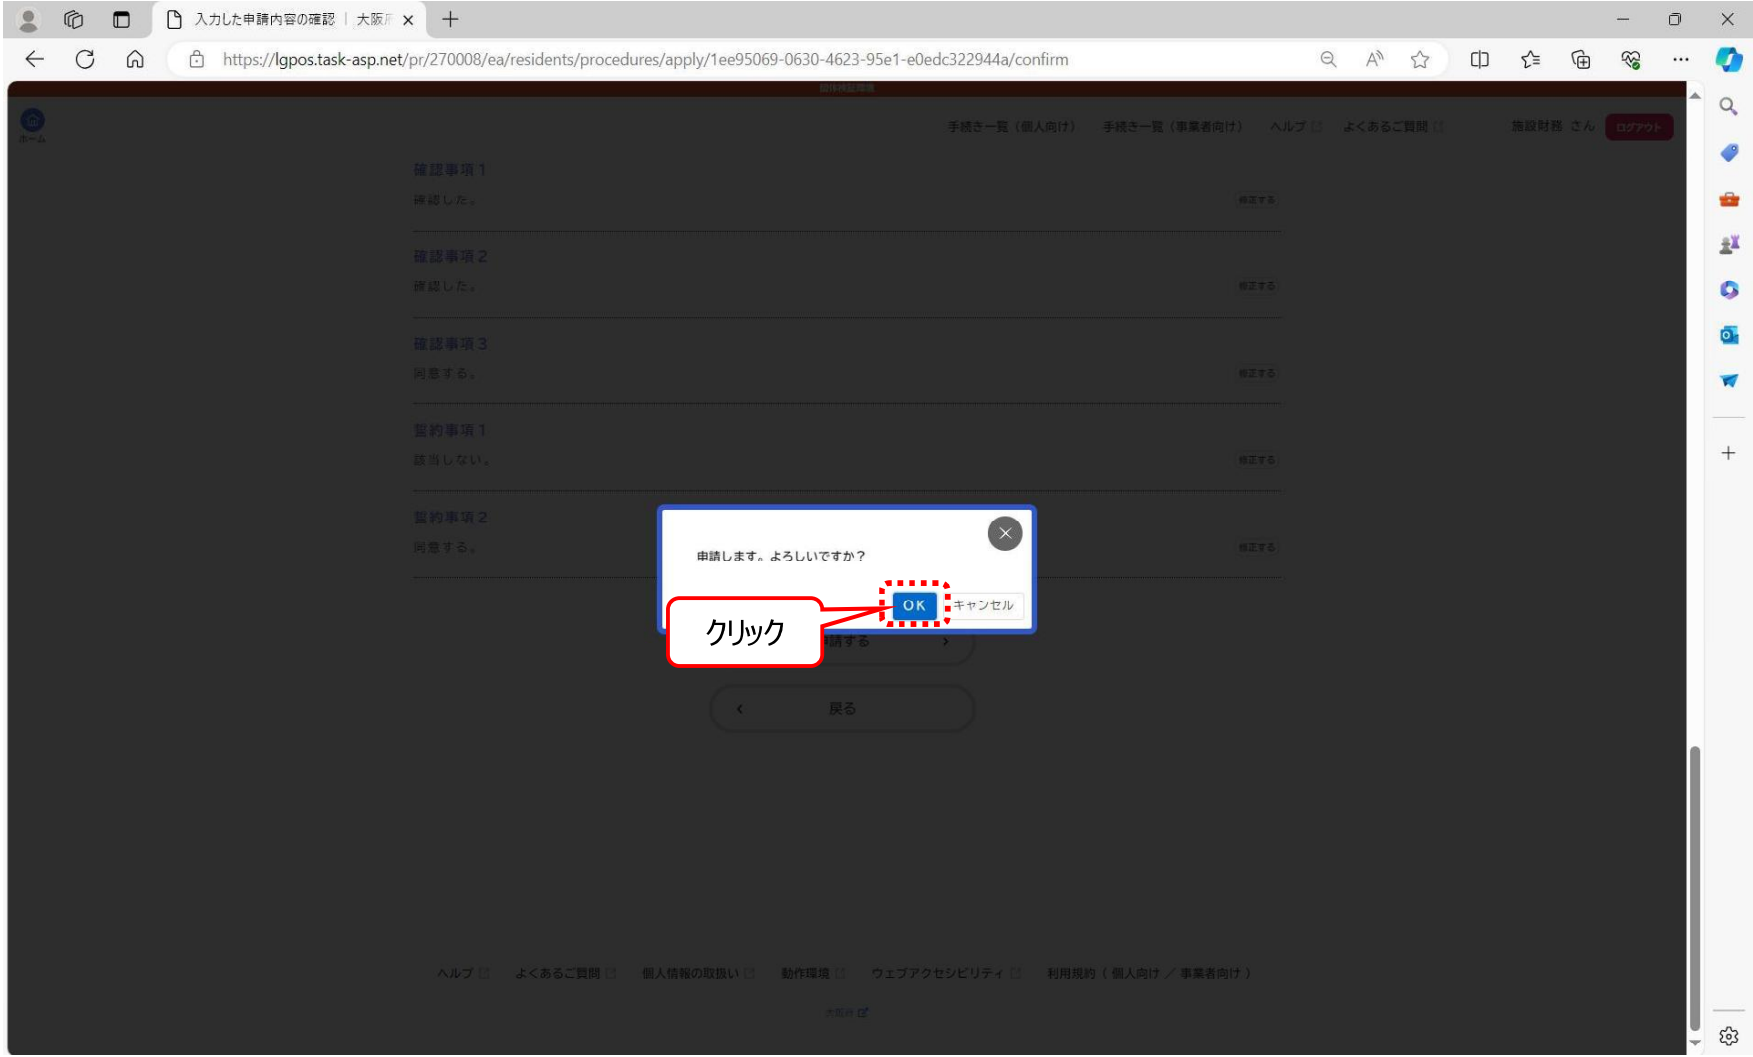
入力した申請内容の確認 | 大阪府

https://lgpos.task-asp.net/pr/270008/ea/residents/procedures/apply/1ee95069-0630-4623-95e1-e0edc322944a/confirm

ホーム

手続き一覧（個人向け） 手続き一覧（事業者向け） ヘルプ よくあるご質問 施設財務 さん ログアウト

確認事項１
確認した。 修正する

確認事項２
確認した。 修正する

確認事項３
同意する。 修正する

誓約事項１
該当しない。 修正する

誓約事項２
同意する。 修正する

申請します。よろしいですか？

OK キャンセル

クリック

申請する

戻る

ヘルプ よくあるご質問 個人情報の取扱い 動作環境 ウェブアクセシビリティ 利用規約（個人向け／事業者向け）

大阪府